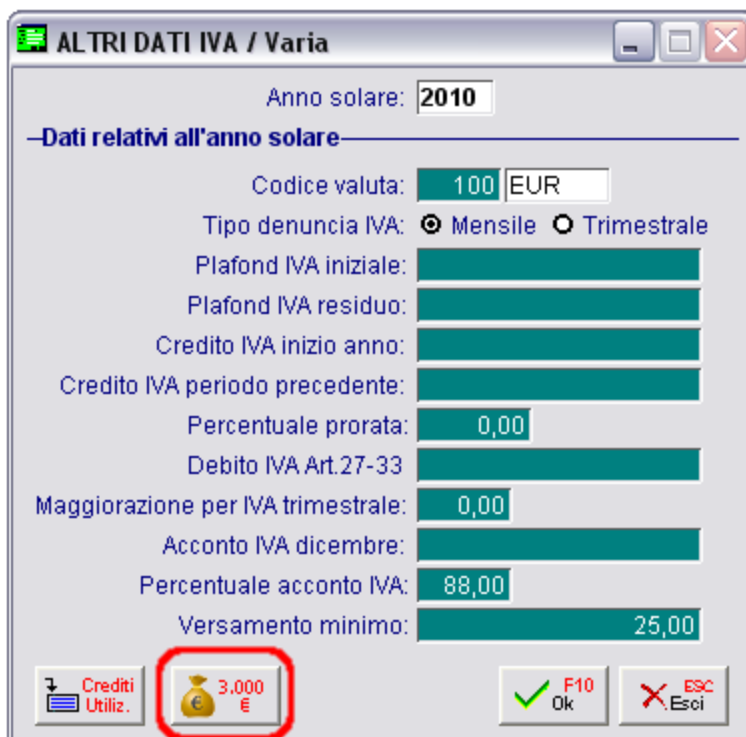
ALTRI DATI IVA / Varia

Anno solare: 2010

Dati relativi all'anno solare

Codice valuta: 100 EUR

Tipo denuncia IVA: Mensile Trimestrale

Plafond IVA iniziale:

Plafond IVA residuo:

Credito IVA inizio anno:

Credito IVA periodo precedente:

Percentuale prorata: 0,00

Debito IVA Art.27-33

Maggiorazione per IVA trimestrale: 0,00

Acconto IVA dicembre:

Percentuale acconto IVA: 88,00

Versamento minimo: 25,00

Crediti Utiliz.

3.000 €

F10 Ok

ESC Esci